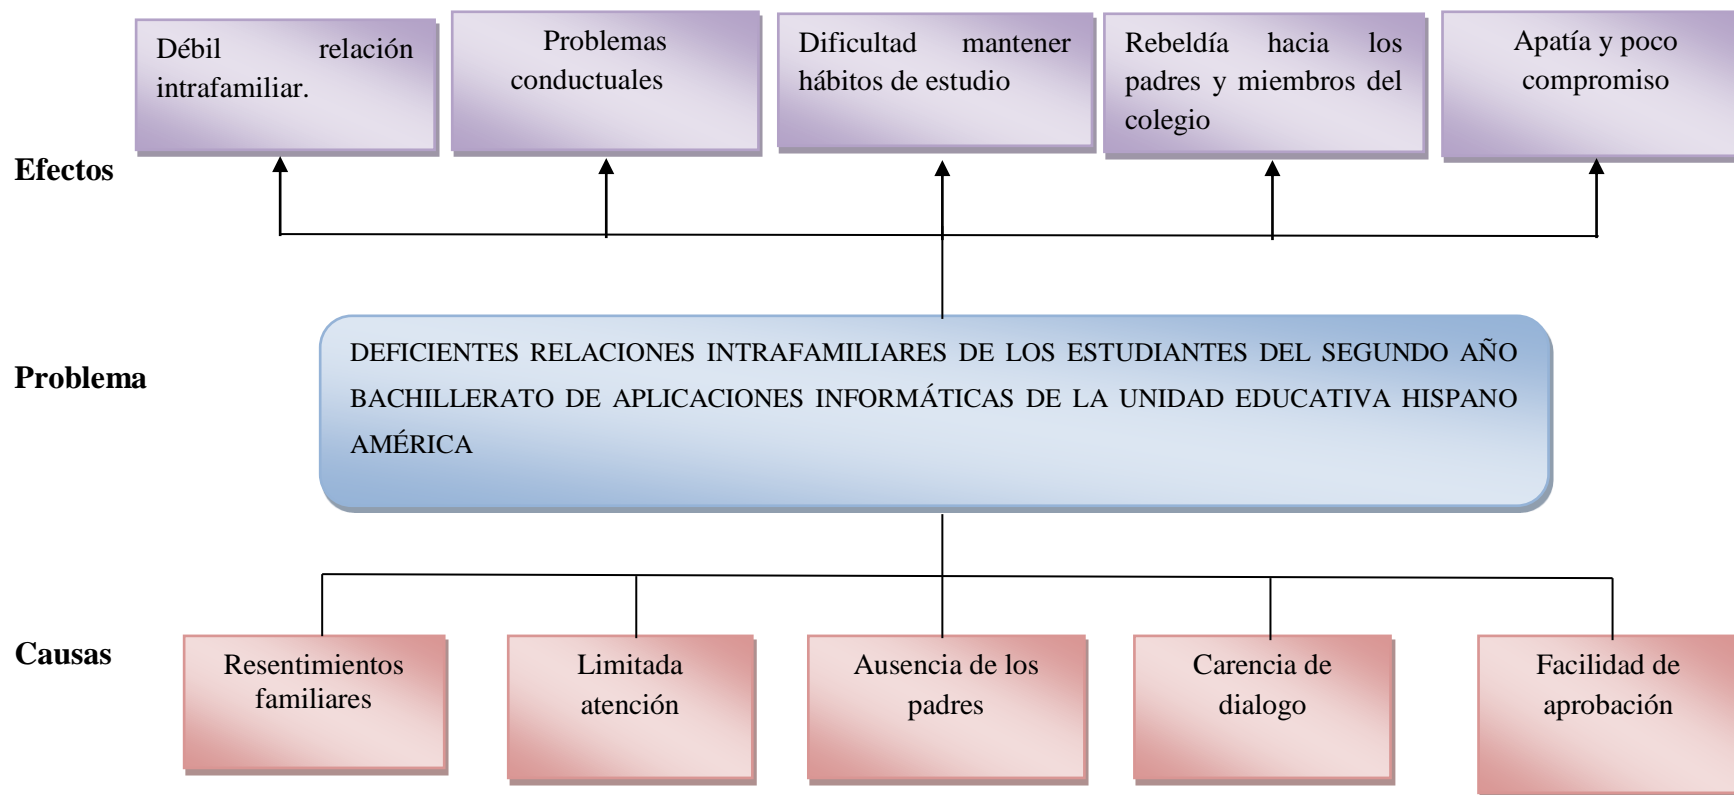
Débil relación intrafamiliar.

Problemas conductuales

Dificultad mantener hábitos de estudio

Rebeldía hacia los padres y miembros del colegio

Apatía y poco compromiso

Efectos

Problema

DEFICIENTES RELACIONES INTRAFAMILIARES DE LOS ESTUDIANTES DEL SEGUNDO AÑO BACHILLERATO DE APLICACIONES INFORMÁTICAS DE LA UNIDAD EDUCATIVA HISPANO AMÉRICA

Causas

Resentimientos familiares

Limitada atención

Ausencia de los padres

Carencia de dialogo

Facilidad de aprobación